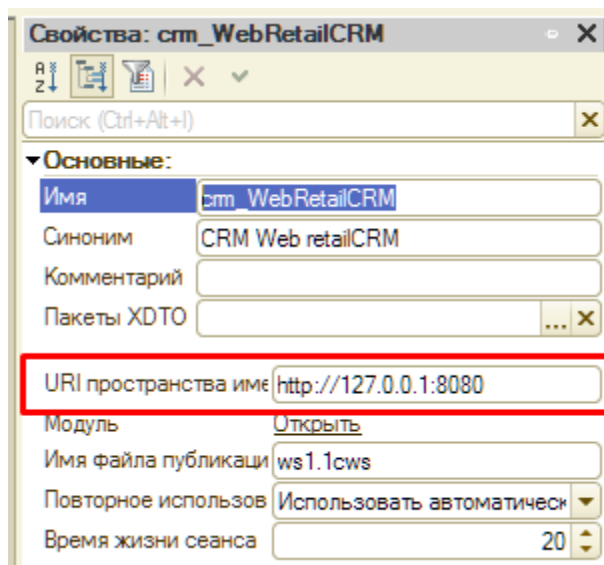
Свойства: crm_WebRetailCRM

Поиск (Ctrl+Alt+I)

▾Основные:

| | |
|---|---|
| Имя | crm_WebRetailCRM |
| Синоним | CRM Web retailCRM |
| Комментарий | |
| Пакеты XDTO | ... |
| URI пространства име | http://127.0.0.1:8080 |
| Модуль | Открыть |
| Имя файла публикаци | ws1.1cws |
| Повторное использов | Использовать автоматическ |
| Время жизни сеанса | 20 |